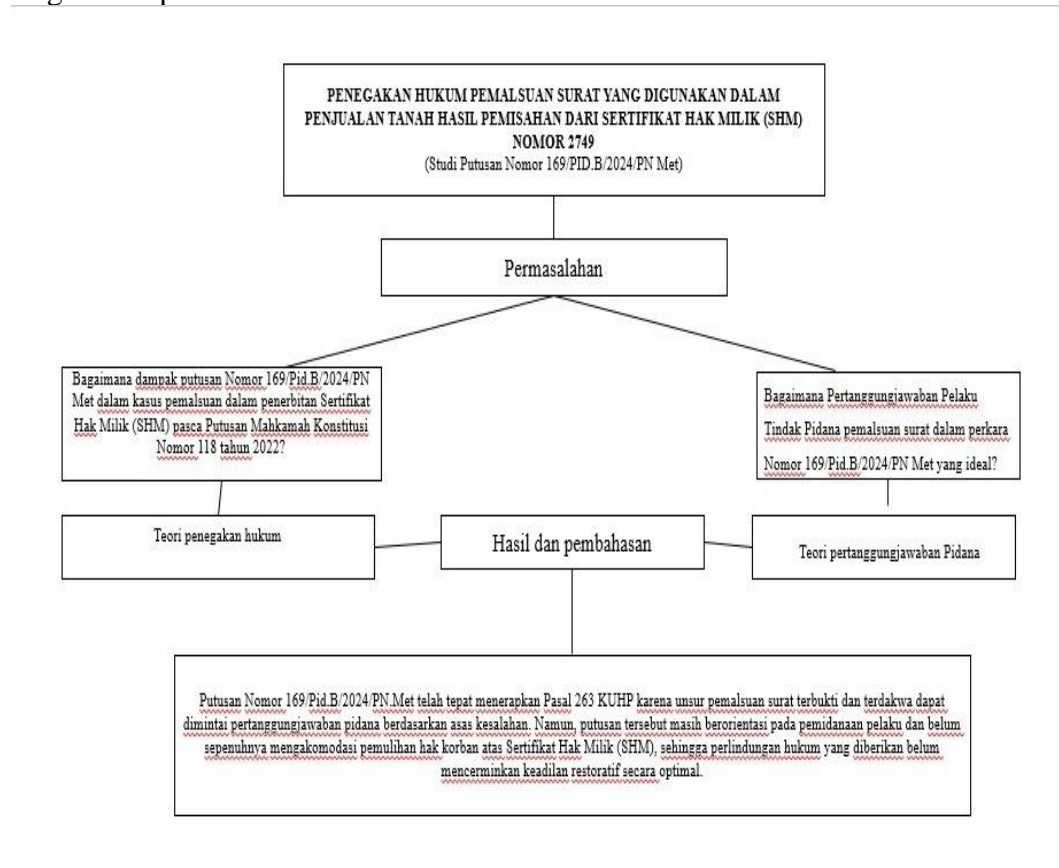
PENEGAKAN HUKUM PEMALSUAN SURAT YANG DIGUNAKAN DALAM PENJUALAN TANAH HASIL PEMISAHAN DARI SERTIFIKAT HAK MILIK (SHM) NOMOR 2749
(Studi Putusan Nomor 169/PID.B/2024/PN Met)

Permasalahan

Bagaimana dampak putusan Nomor 169/Pid.B/2024/PN Met dalam kasus pemalsuan dalam penerbitan Sertifikat Hak Milik (SHM) pasca Putusan Mahkamah Konstitusi Nomor 118 tahun 2022?

Bagaimana Pertanggungjawaban Pelaku Tindak Pidana pemalsuan surat dalam perkara Nomor 169/Pid.B/2024/PN Met yang ideal?

Teori penegakan hukum

Hasil dan pembahasan

Teori pertanggungjawaban Pidana

Putusan Nomor 169/Pid.B/2024/PN.Met telah tepat menerapkan Pasal 263 KUHP karena unsur pemalsuan surat terbukti dan terdakwa dapat dimintai pertanggungjawaban pidana berdasarkan asas kesalahan. Namun, putusan tersebut masih berorientasi pada pemidanaan pelaku dan belum sepenuhnya mengakomodasi pemulihan hak korban atas Sertifikat Hak Milik (SHM), sehingga perlindungan hukum yang diberikan belum mencerminkan keadilan restoratif secara optimal.